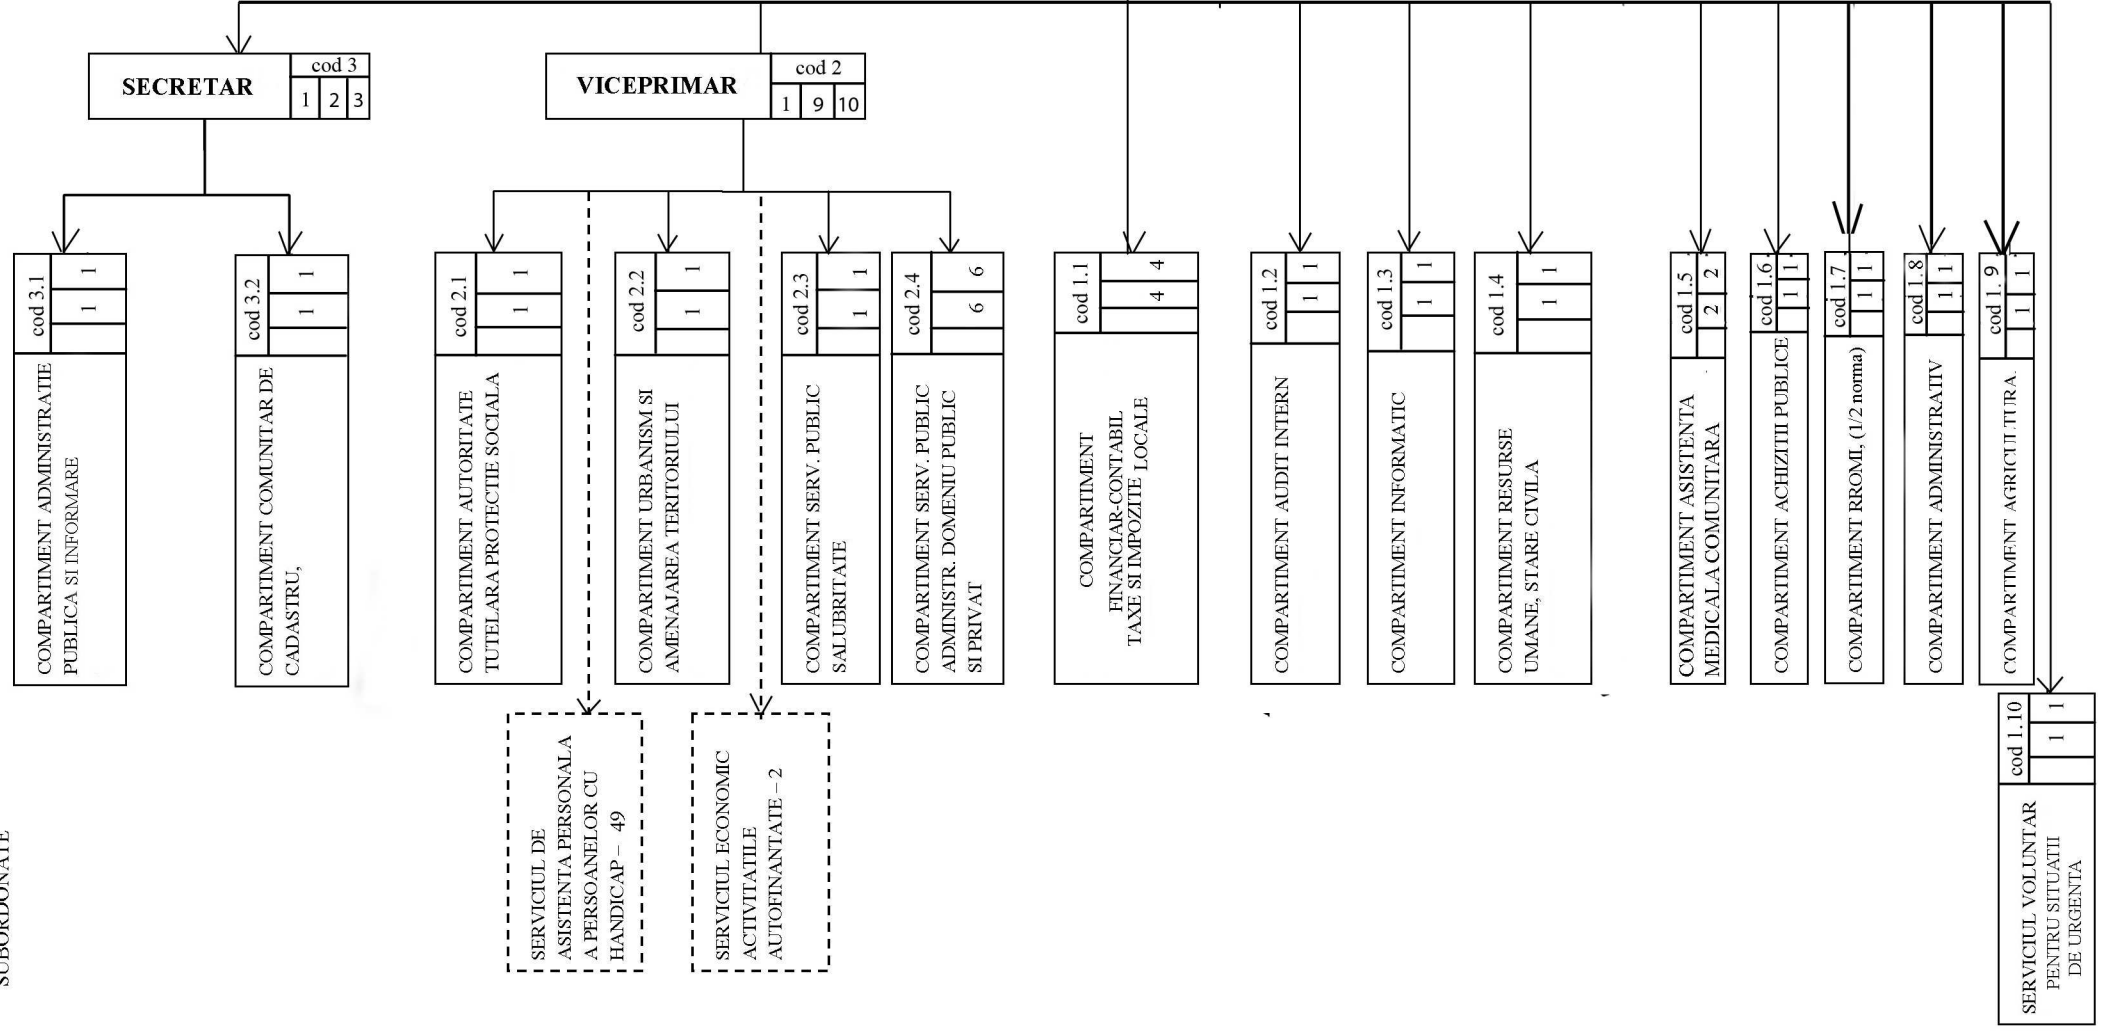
SECRETAR

| cod 3 | | |
|---|---|---|
| 1 | 2 | 3 |

VICEPRIMAR

| cod 2 | | |
|---|---|---|
| 1 | 9 | 10 |

cod 3.1 | 1 | 1
COMPARTIMENT ADMINISTRATIE PUBLICA SI INFORMARE

cod 3.2 | 1 | 1
COMPARTIMENT COMUNITAR DE CADASTRU,

cod 2.1 | 1 | 1
COMPARTIMENT AUTORITATE TUTELARA PROTECTIE SOCIALA

cod 2.2 | 1 | 1
COMPARTIMENT URBANISM SI AMENAJAREA TERITORIULUI

cod 2.3 | 1 | 1
COMPARTIMENT SERV. PUBLIC SALUBRITATE

cod 2.4 | 6 | 6
COMPARTIMENT SERV. PUBLIC ADMINISTR. DOMENIU PUBLIC SI PRIVAT

cod 1.1 | 4 | 4
COMPARTIMENT FINANCIAR-CONTABIL TAXE SI IMPOZITE LOCALE

cod 1.2 | 1 | 1
COMPARTIMENT AUDIT INTERN

cod 1.3 | 1 | 1
COMPARTIMENT INFORMATIC

cod 1.4 | 1 | 1
COMPARTIMENT RESURSE UMANE, STARE CIVILA

cod 1.5 | 2 | 2
COMPARTIMENT ASISTENTA MEDICALA COMUNITARA

cod 1.6 | 1 | 1
COMPARTIMENT ACHIZITII PUBLICE

cod 1.7 | 1 | 1
COMPARTIMENT RROMI, (1/2 norma)

cod 1.8 | 1 | 1
COMPARTIMENT ADMINISTRATIV

cod 1. 9 | 1 | 1
COMPARTIMENT AGRICULTURA

cod 1.10 | 1 | 1
SERVICIUL VOLUNTAR PENTRU SITUATII DE URGENTA

SERVICIUL DE ASISTENTA PERSONALA A PERSOANELOR CU HANDICAP – 49

SERVICIUL ECONOMIC ACTIVITATILE AUTOFINANTATE – 2

SUBORDONATE